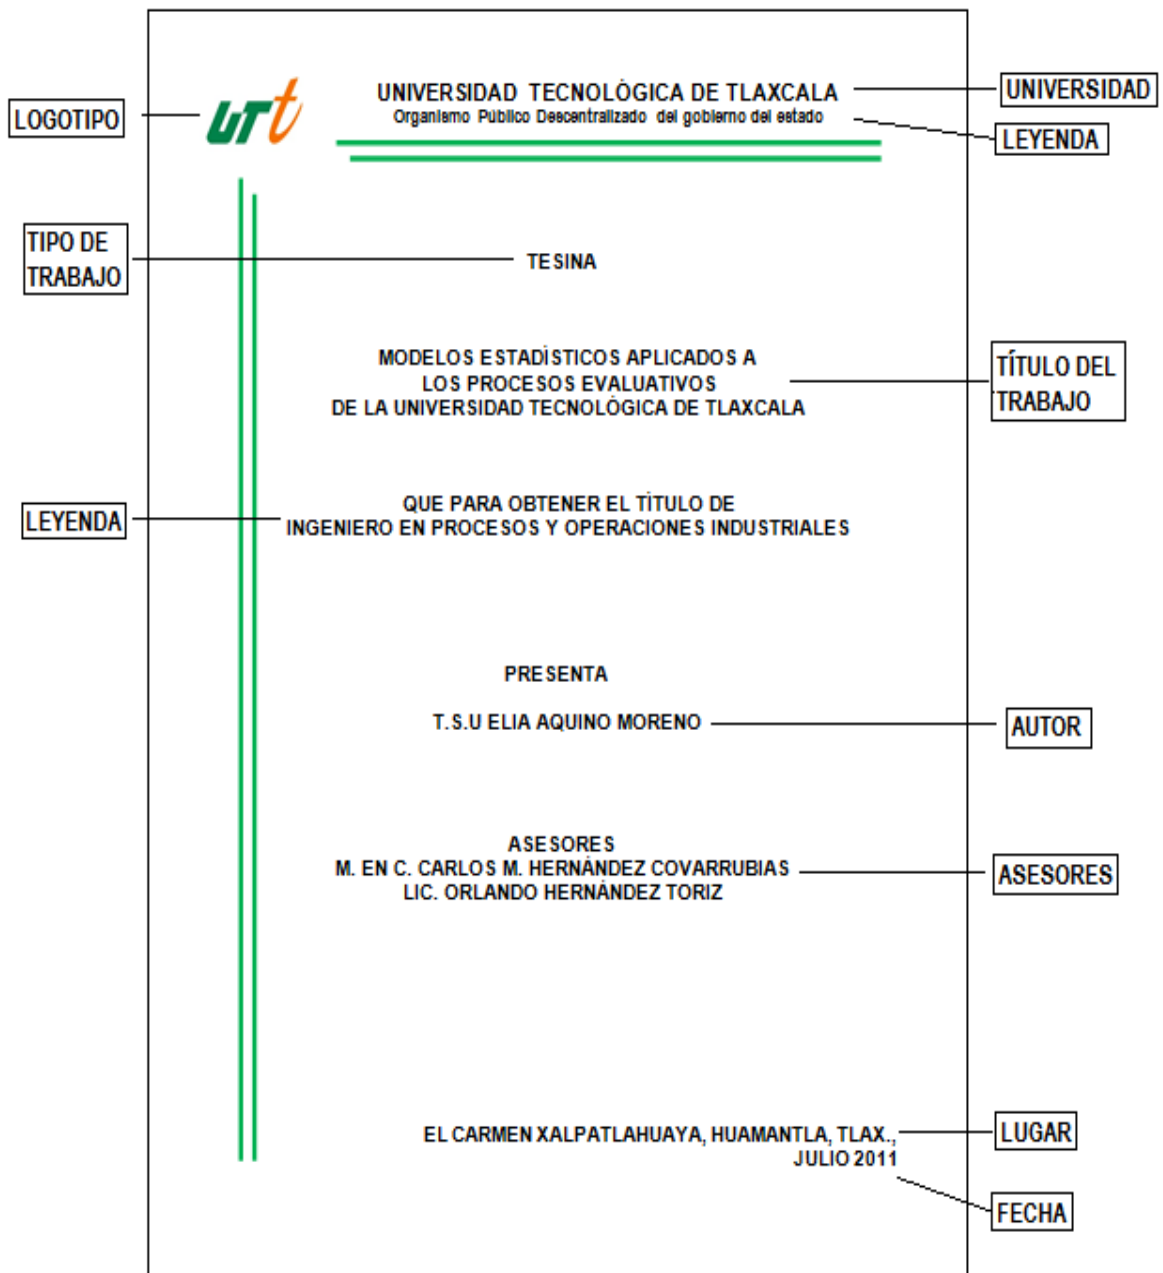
LOGOTIPO

UTt

UNIVERSIDAD TECNOLÓGICA DE TLAXCALA
Organismo Público Descentralizado del gobierno del estado

UNIVERSIDAD

LEYENDA

TIPO DE TRABAJO

TESINA

MODELOS ESTADÍSTICOS APLICADOS A
LOS PROCESOS EVALUATIVOS
DE LA UNIVERSIDAD TECNOLÓGICA DE TLAXCALA

TÍTULO DEL TRABAJO

LEYENDA

QUE PARA OBTENER EL TÍTULO DE
INGENIERO EN PROCESOS Y OPERACIONES INDUSTRIALES

PRESENTA

T.S.U ELIA AQUINO MORENO

AUTOR

ASESORES
M. EN C. CARLOS M. HERNÁNDEZ COVARRUBIAS
LIC. ORLANDO HERNÁNDEZ TORIZ

ASESORES

EL CARMEN XALPATLAHUAYA, HUAMANTLA, TLAX.,
JULIO 2011

LUGAR

FECHA